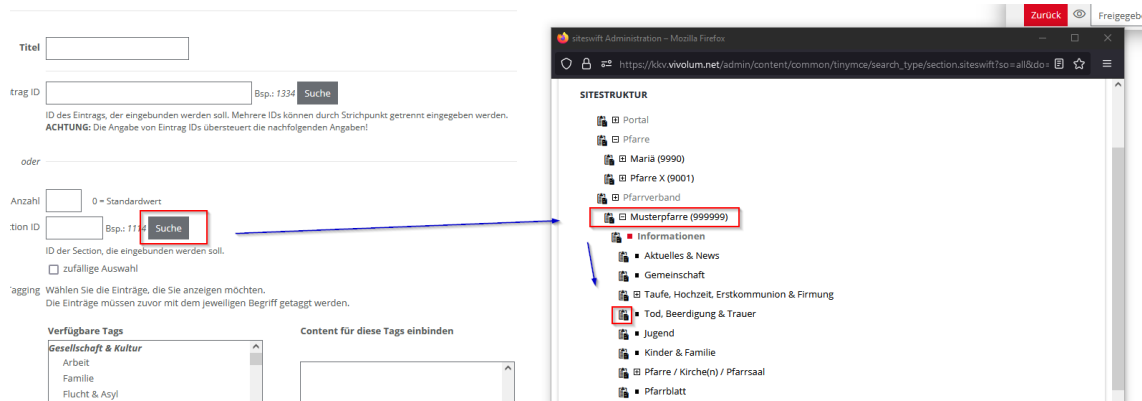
Zurück Freigegeb

Titel

ntrag ID Bsp.: 1334 Suche

ID des Eintrags, der eingebunden werden soll. Mehrere IDs können durch Strichpunkt getrennt eingegeben werden.
ACHTUNG: Die Angabe von Eintrag IDs übersteuert die nachfolgenden Angaben!

oder

Anzahl 0 = Standardwert

ction ID Bsp.: 1114 Suche

ID der Section, die eingebunden werden soll.

zufällige Auswahl

agging Wählen Sie die Einträge, die Sie anzeigen möchten.
Die Einträge müssen zuvor mit dem jeweiligen Begriff getagt werden.

Verfügbare Tags

Gesellschaft & Kultur
Arbeit
Familie
Flucht & Asyl

Content für diese Tags einbinden

siteswift Administration – Mozilla Firefox

https://kkv.vivolum.net/admin/content/common/tinymce/search_type/section.siteswift?so=all&do=

SITESTRUKTUR

⊞ Portal
⊟ Pfarre
⊞ Mariä (9990)
⊞ Pfarre X (9001)
⊞ Pfarrverband
⊟ Musterpfarre (999999)
Informationen
Aktuelles & News
Gemeinschaft
⊞ Taufe, Hochzeit, Erstkommunion & Firmung
Tod, Beerdigung & Trauer
Jugend
Kinder & Familie
⊞ Pfarre / Kirche(n) / Pfarrsaal
Pfarrblatt